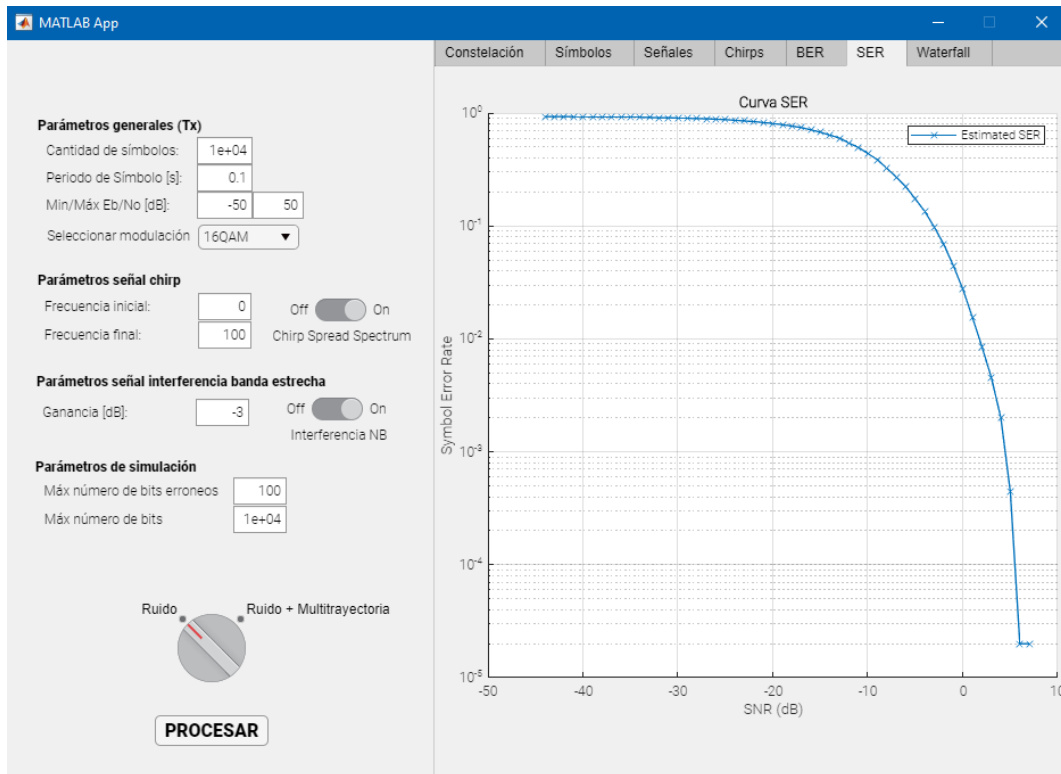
MATLAB App

Parámetros generales (Tx)
Cantidad de símbolos: 1e+04
Periodo de Símbolo [s]: 0.1
Min/Máx Eb/No [dB]: -50 50
Seleccionar modulación 16QAM

Parámetros señal chirp
Frecuencia inicial: 0
Frecuencia final: 100
Off On
Chirp Spread Spectrum

Parámetros señal interferencia banda estrecha
Ganancia [dB]: -3
Off On
Interferencia NB

Parámetros de simulación
Máx número de bits erroneos 100
Máx número de bits 1e+04

Ruido
Ruido + Multitrayectoria

PROCESAR

Constelación Símbolos Señales Chirps BER SER Waterfall

Curva SER
Estimated SER
Symbol Error Rate
$10^0$
$10^{-1}$
$10^{-2}$
$10^{-3}$
$10^{-4}$
$10^{-5}$
-50 -40 -30 -20 -10 0 10
SNR (dB)